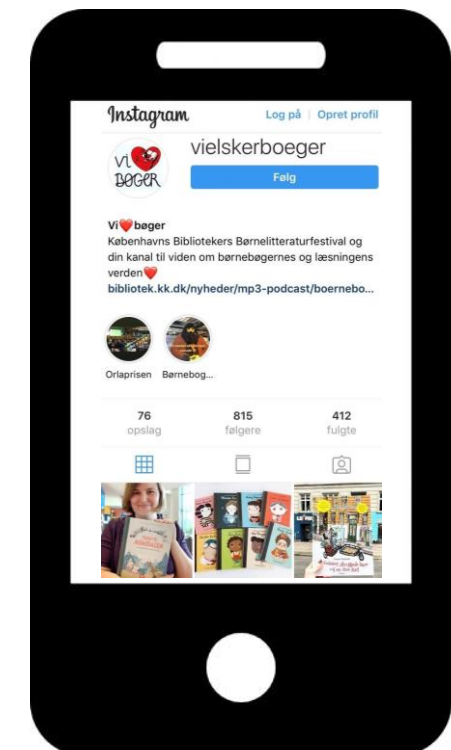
Instagram

Log på | Opret profil

VI BØGER

vielskerboeger

Følg

Vi❤️bøger

Københavns Bibliotekers Børnelitteraturfestival og din kanal til viden om børnebøgernes og læsningens verden❤️

bibliotek.kk.dk/nyheder/mp3-podcast/boernebo...

Orlaprisen

Børnebog...

76
opslag

815
følgere

412
fulgte